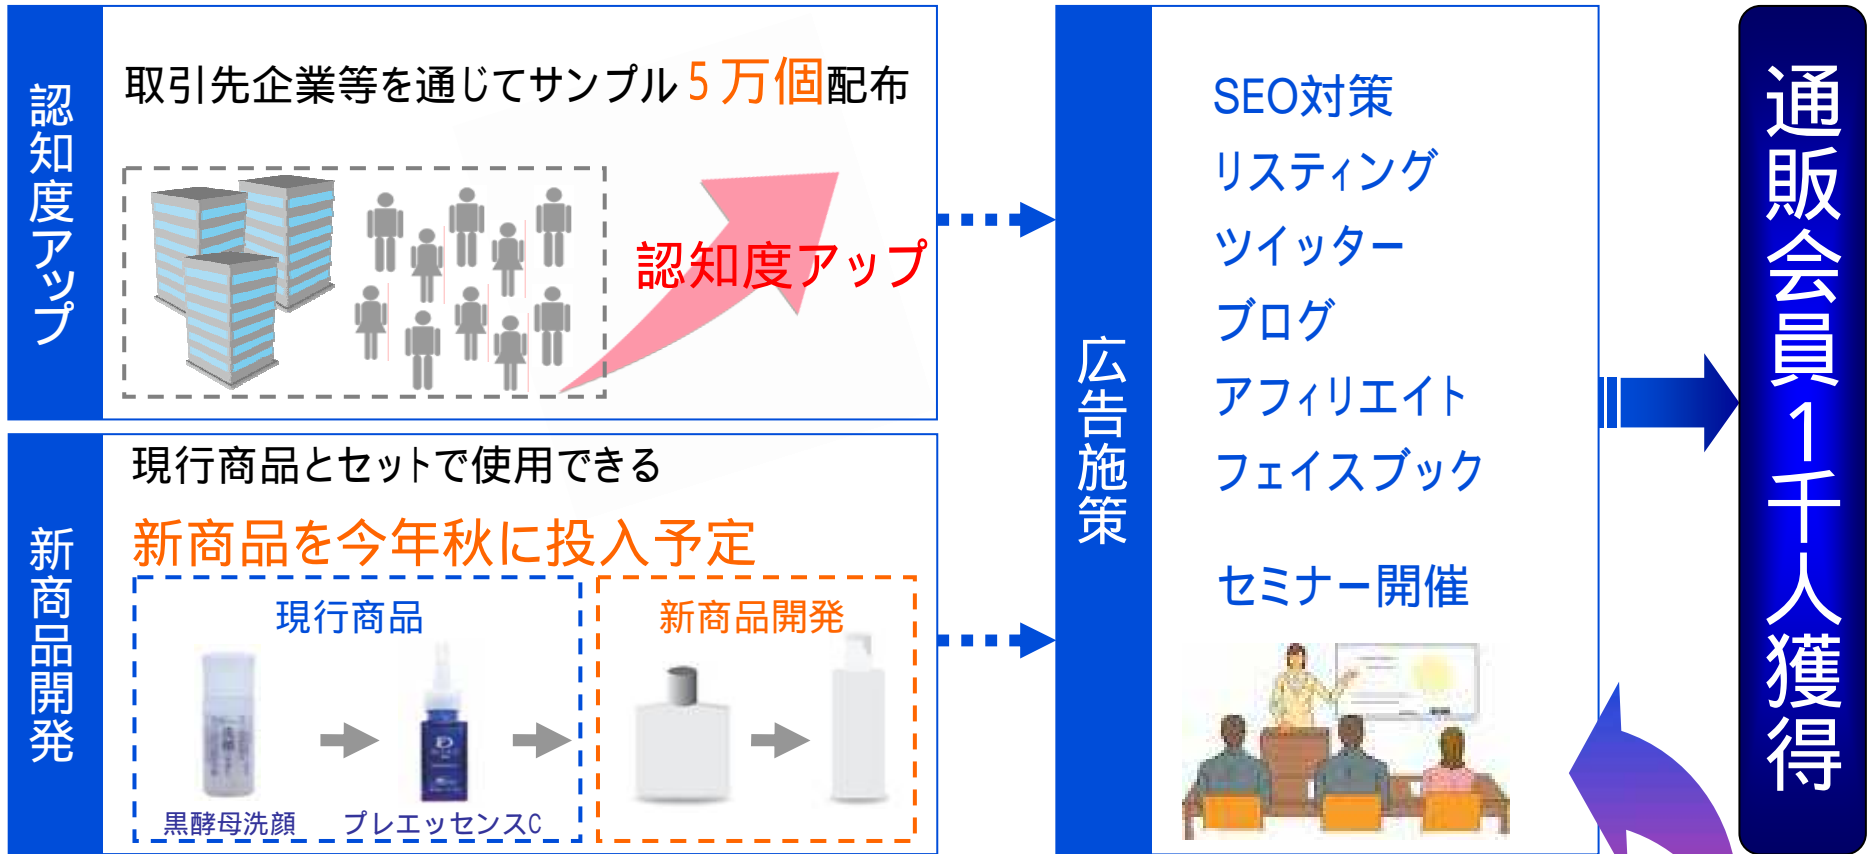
認知度アップ

取引先企業等を通じてサンプル５万個配布

認知度アップ

新商品開発

現行商品とセットで使用できる

新商品を今年秋に投入予定

現行商品

黒酵母洗顔

プレエッセンスC

新商品開発

広告施策

SEO対策
リスティング
ツイッター
ブログ
アフィリエイト
フェイスブック

セミナー開催

通販会員１千人獲得